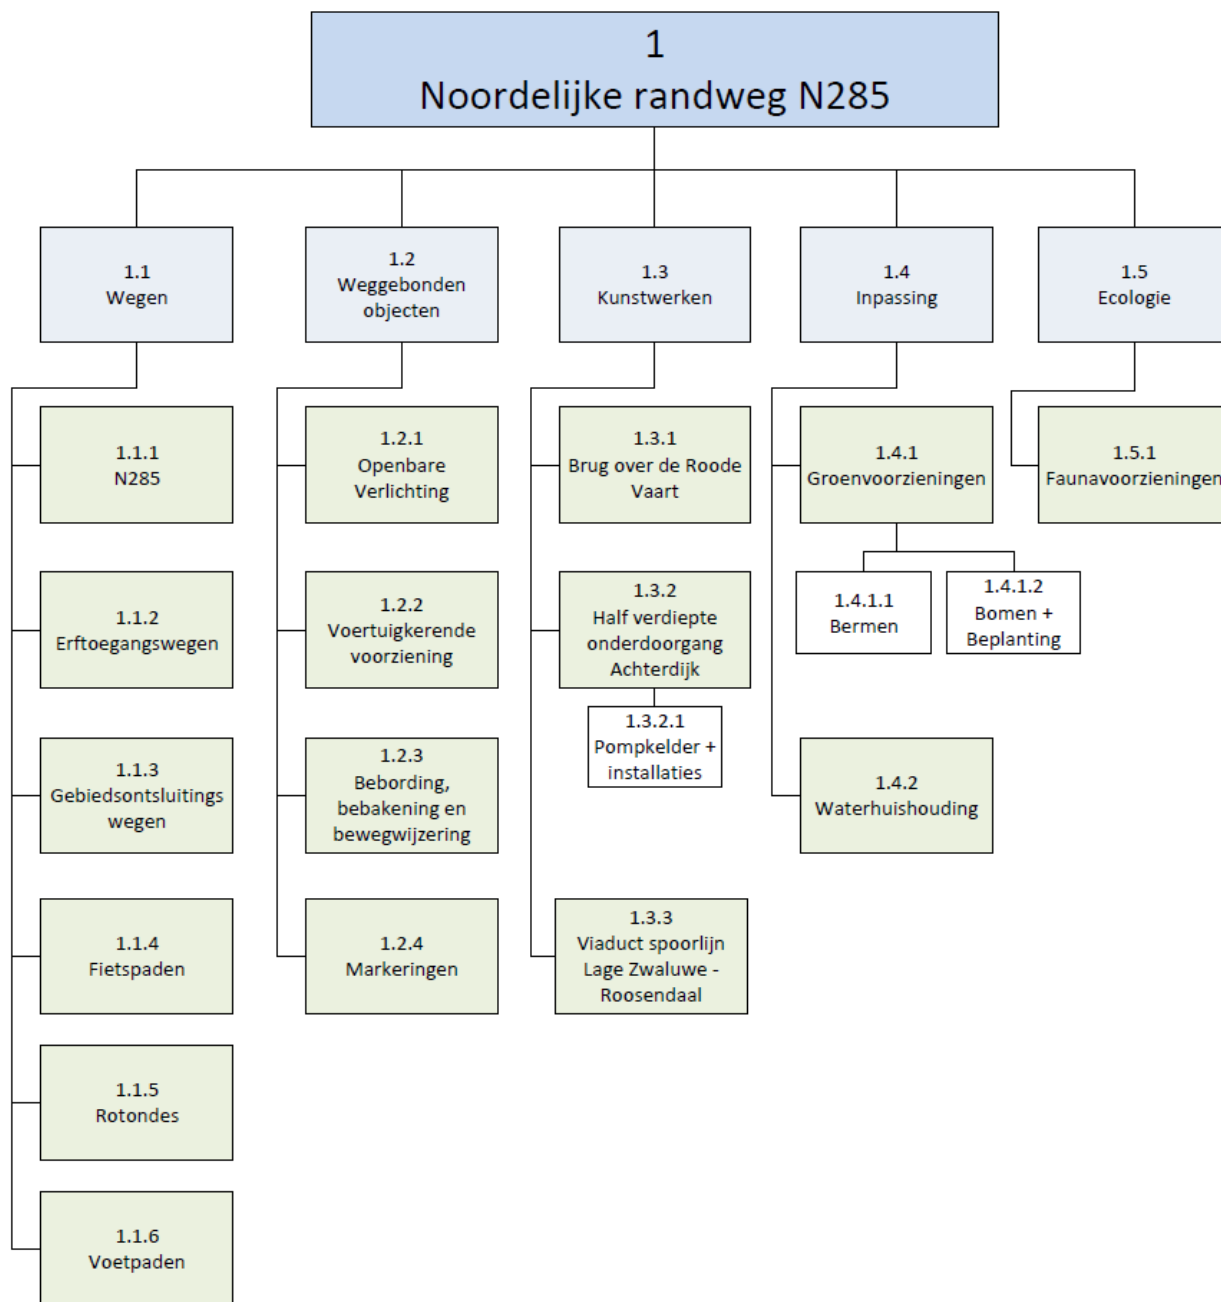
1
Noordelijke randweg N285

1.1
Wegen

1.1.1
N285

1.1.2
Erftoegangswegen

1.1.3
Gebiedsontsluitings wegen

1.1.4
Fietspaden

1.1.5
Rotondes

1.1.6
Voetpaden

1.2
Weggebonden objecten

1.2.1
Openbare Verlichting

1.2.2
Voertuigkerende voorziening

1.2.3
Bebording, bebakening en bewegwijzering

1.2.4
Markeringen

1.3
Kunstwerken

1.3.1
Brug over de Roode Vaart

1.3.2
Half verdiepte onderdoorgang Achterdijk

1.3.2.1
Pompkelder + installaties

1.3.3
Viaduct spoorlijn Lage Zwaluwe - Roosendaal

1.4
Inpassing

1.4.1
Groenvoorzieningen

1.4.1.1
Bermen

1.4.1.2
Bomen + Beplanting

1.4.2
Waterhuishouding

1.5
Ecologie

1.5.1
Faunavoorzieningen